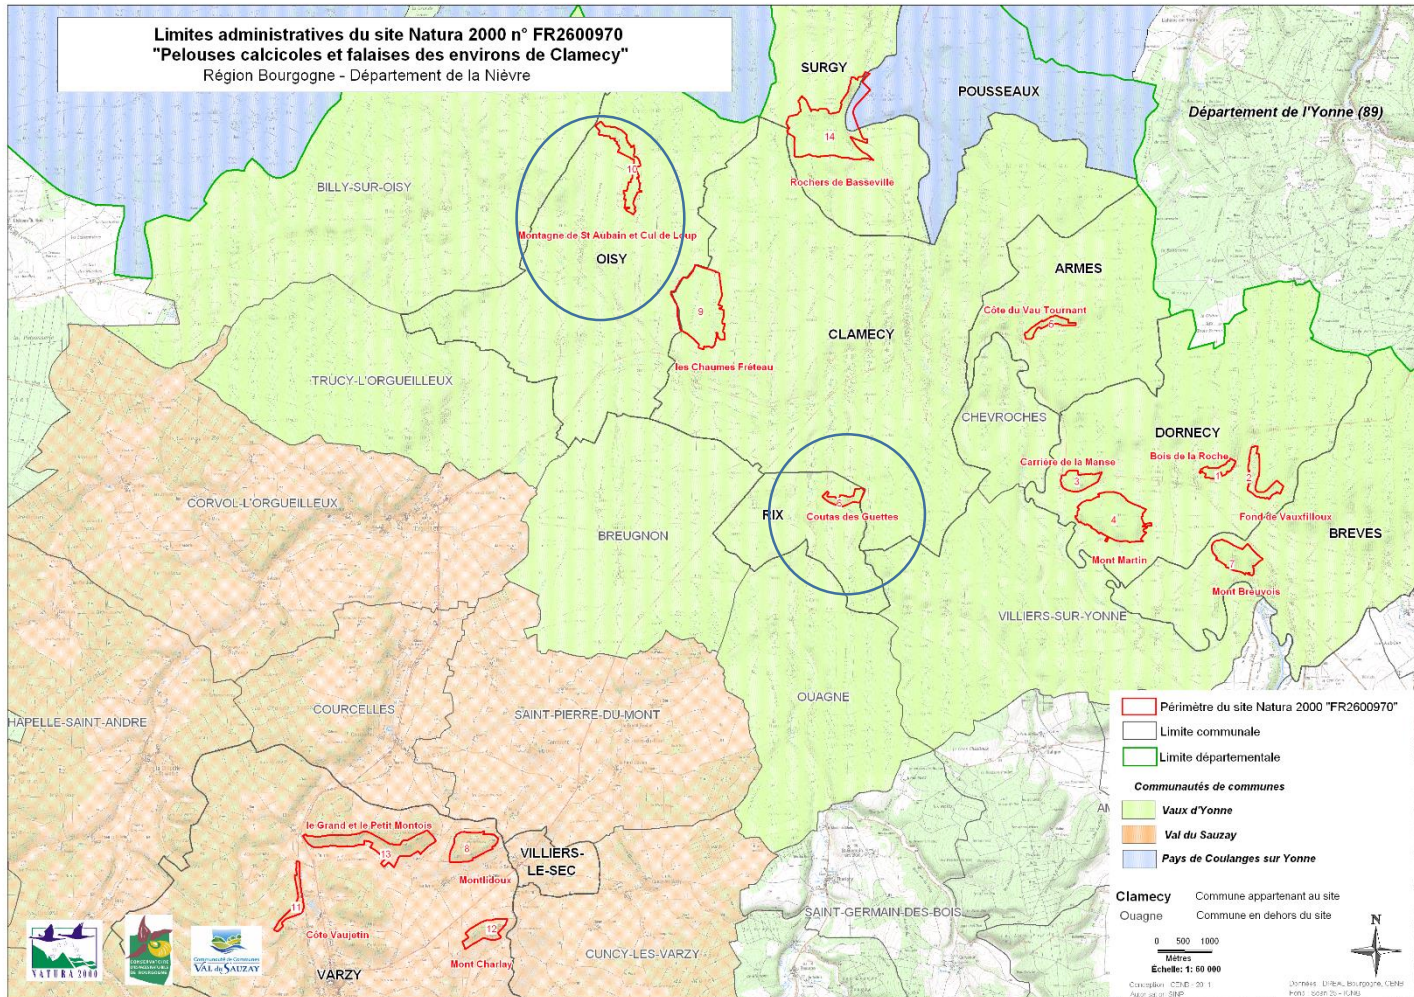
Limites administratives du site Natura 2000 n° FR2600970
"Pelouses calcicoles et falaises des environs de Clamecy"
Région Bourgogne - Département de la Nièvre

SURGY
POUSSEAUX
Département de l'Yonne (89)
14
Rochers de Basseville
BILLY-SUR-OISY
10
Montagne de St Aubain et Cul de Loup
OISY
ARMES
9
CLAMECY
Côte du Vau Tournant
6
les Chaumes Fréteau
TRUCY-L'ORGUEILLEUX
CHEVROCHES
DORNECY
Carrière de la Manse
Bois de la Roche
3
1
2
CORVOL-L'ORGUEILLEUX
FIX
Coutas des Guettes
4
Fond de Vauxfilloux
BREUGNON
BREVES
Mont Martin
7
Mont Breuvois
VILLIERS-SUR-YONNE
OUAGNE
HAPELLE-SAINT-ANDRE
COURCELLES
SAINT-PIERRE-DU-MONT
le Grand et le Petit Montois
13
8
VILLIERS-LE-SEC
Montlidoux
11
SAINT-GERMAIN-DES-BOIS
Côte Vaujetin
12
CUNCY-LES-VARZY
Mont Charlay
VARZY

Périmètre du site Natura 2000 "FR2600970"
Limite communale
Limite départementale
Communautés de communes
Vaux d'Yonne
Val du Sauzay
Pays de Coulanges sur Yonne
Clamecy Commune appartenant au site
Ouagne Commune en dehors du site
0 500 1000
Mètres
Echelle: 1: 60 000
N
NATURA 2000
VAL de SAUZAY
Conception : CENB - 20 1
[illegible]
Données : DREAL Bourgogne, CENB
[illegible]